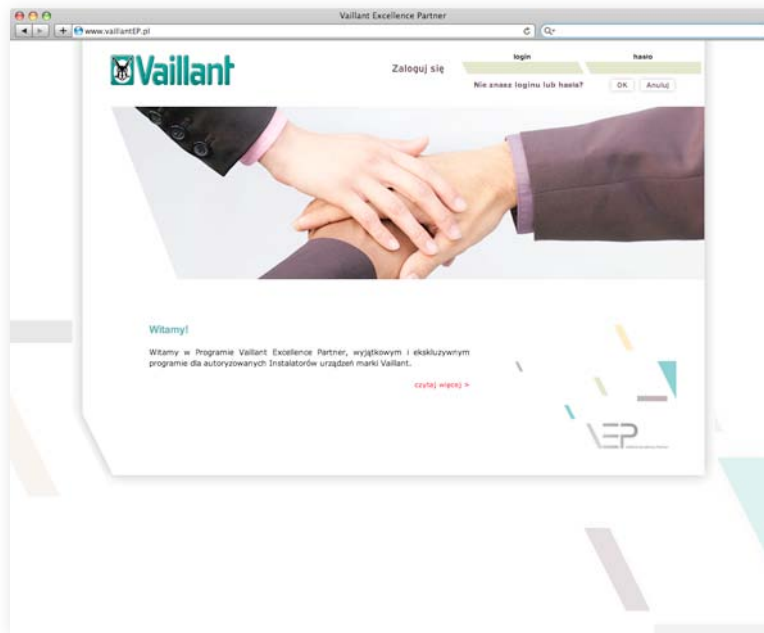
Vaillant Excellence Partner

www.vaillantEP.pl

Vaillant

Zaloguj się

login

hasło

Nie znasz loginu lub hasła?

OK

Anuluj

Witamy!

Witamy w Programie Vaillant Excellence Partner, wyjątkowym i ekskluzywnym programie dla autoryzowanych Instalatorów urządzeń marki Vaillant.

czytaj więcej >

VEP